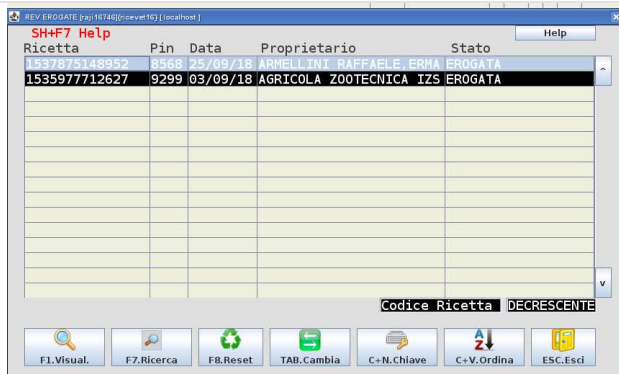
REV EROGATE [raji16746]{ricevet16} [ localhost ]

SH+F7 Help

Help

| Ricetta | Pin | Data | Proprietario | Stato |
|---|---|---|---|---|
| 1537875148952 | 8568 | 25/09/18 | ARMELLINI RAFFAELE,ERMA | EROGATA |
| 1535977712627 | 9299 | 03/09/18 | AGRICOLA ZOOTECNICA IZS | EROGATA |

Codice Ricetta DECRESCENTE

F1.Visual. F7.Ricerca F8.Reset TAB.Cambia C+N.Chiave C+V.Ordina ESC.Esci